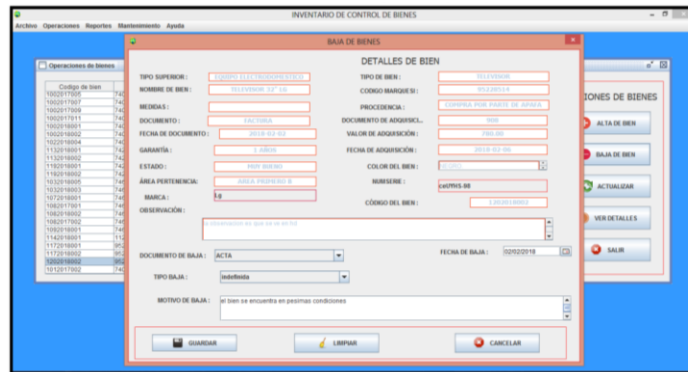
INVENTARIO DE CONTROL DE BIENES

Archivo Operaciones Reportes Mantenimiento Ayuda

Operaciones de bienes

Codigo de bien
1002017005
1002017007
1002017009
1002017011
1002018001
1002018002
1022018004
1132018001
1132018002
1182018001
1182018002
1032018005
1032018003
1072018001
1082017001
1082018002
1082017002
1092018001
1142018001
1172018001
1172018002
1282018002
1012017002

IONES DE BIENES

ALTA DE BIEN

BAJA DE BIEN

ACTUALIZAR

VER DETALLES

SALIR

BAJA DE BIENES

DETALLES DE BIEN

TIPO SUPERIOR : EQUIPO ELECTRODOMESTICO
TIPO DE BIEN : TELEVISOR
NOMBRE DE BIEN : TELEVISOR 32" LG
CODIGO MARQUESI : 95220019
MEDIDAS :
PROCEDENCIA : COMPRA POR PARTE DE APAFA
DOCUMENTO : FACTURA
DOCUMENTO DE ADQUISICI... 999
FECHA DE DOCUMENTO : 2018-02-02
VALOR DE ADQUISICIÓN : 780.00
GARANTÍA : 1 AÑOS
FECHA DE ADQUISICIÓN : 2018-02-06
ESTADO : MUY BUENO
COLOR DEL BIEN :
ÁREA PERTENENCIA : AREA PRIMERO B
NUMSERIE : cel/INS-88
MARCA : LG
CÓDIGO DEL BIEN : 1282018002
OBSERVACIÓN : a ninguna observacion es que es lo recto

DOCUMENTO DE BAJA : ACTA
FECHA DE BAJA : 02/02/2018
TIPO BAJA : indefinida
MOTIVO DE BAJA : el bien se encuentra en pesimas condiciones

GUARDAR
LIMPIAR
CANCELAR